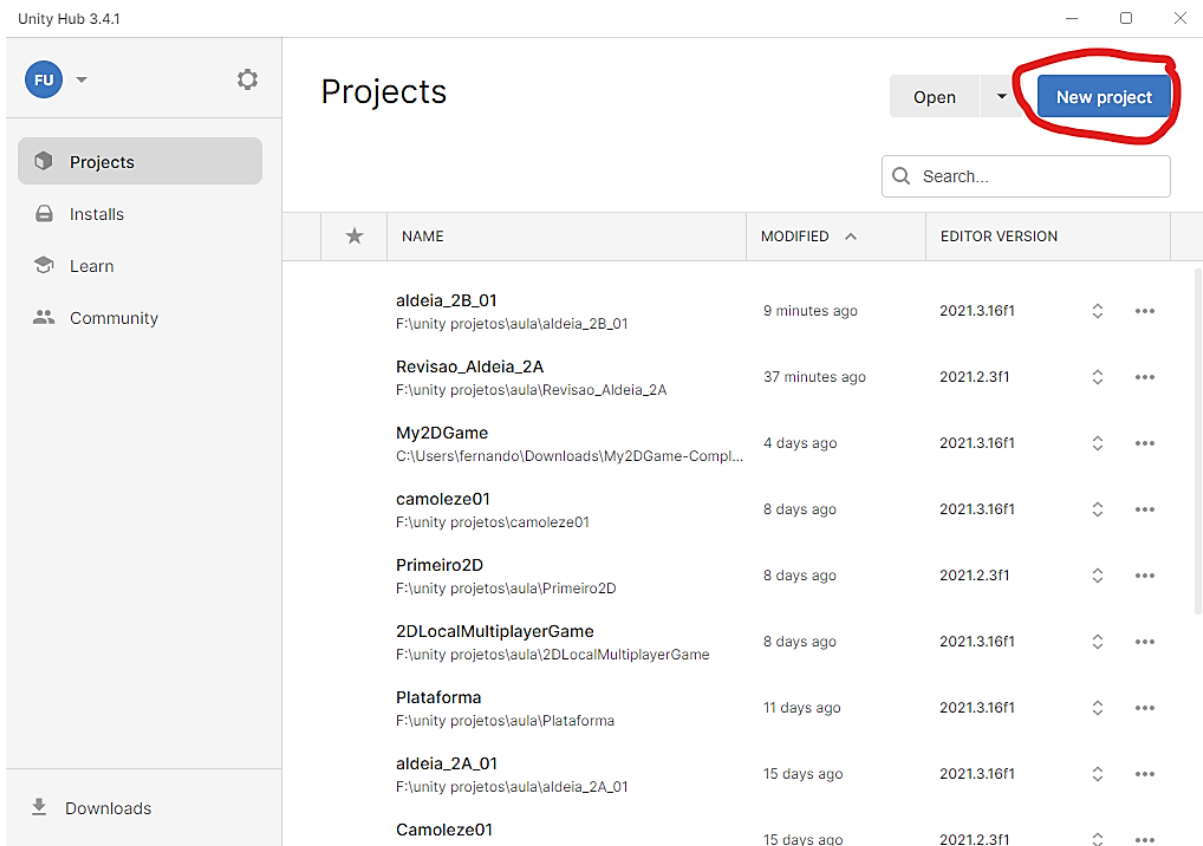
Unity Hub 3.4.1

FU

Projects

Installs

Learn

Community

Downloads

Projects

Open

New project

Search...

| | NAME | MODIFIED | EDITOR VERSION |
|---|---|---|---|
| | aldeia_2B_01 F:\unity projetos\aula\aldeia_2B_01 | 9 minutes ago | 2021.3.16f1 |
| | Revisao_Aldeia_2A F:\unity projetos\aula\Revisao_Aldeia_2A | 37 minutes ago | 2021.2.3f1 |
| | My2DGame C:\Users\fernando\Downloads\My2DGame-Compl... | 4 days ago | 2021.3.16f1 |
| | camoleze01 F:\unity projetos\camoleze01 | 8 days ago | 2021.3.16f1 |
| | Primeiro2D F:\unity projetos\aula\Primeiro2D | 8 days ago | 2021.2.3f1 |
| | 2DLocalMultiplayerGame F:\unity projetos\aula\2DLocalMultiplayerGame | 8 days ago | 2021.3.16f1 |
| | Plataforma F:\unity projetos\aula\Plataforma | 11 days ago | 2021.3.16f1 |
| | aldeia_2A_01 F:\unity projetos\aula\aldeia_2A_01 | 15 days ago | 2021.3.16f1 |
| | Camoleze01 | 15 days ago | 2021.2.3f1 |